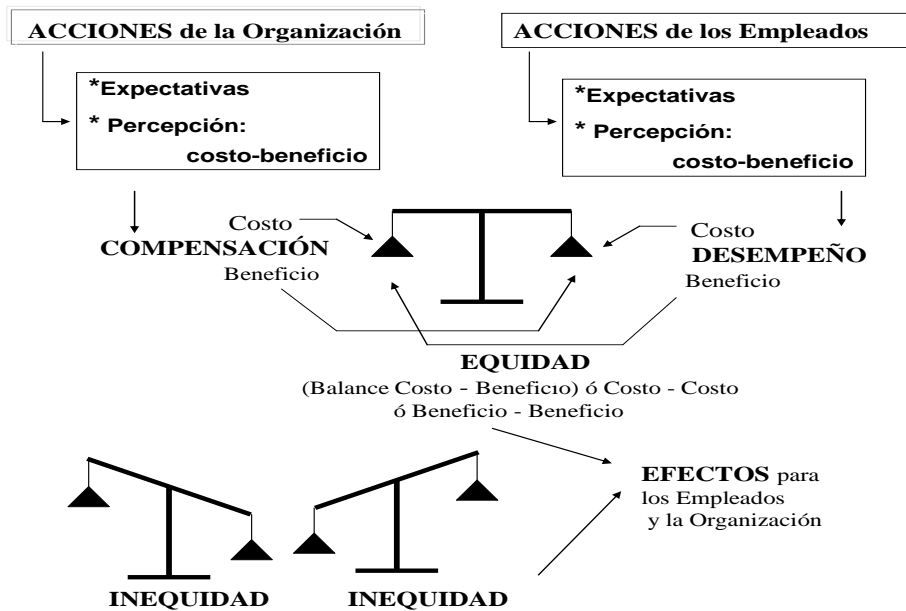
ACCIONES de la Organización

*Expectativas
* Percepción: costo-beneficio

ACCIONES de los Empleados

*Expectativas
* Percepción: costo-beneficio

Costo
COMPENSACIÓN
Beneficio

Costo
DESEMPEÑO
Beneficio

EQUIDAD
(Balance Costo - Beneficio) ó Costo - Costo ó Beneficio - Beneficio

EFECTOS para los Empleados y la Organización

INEQUIDAD

INEQUIDAD